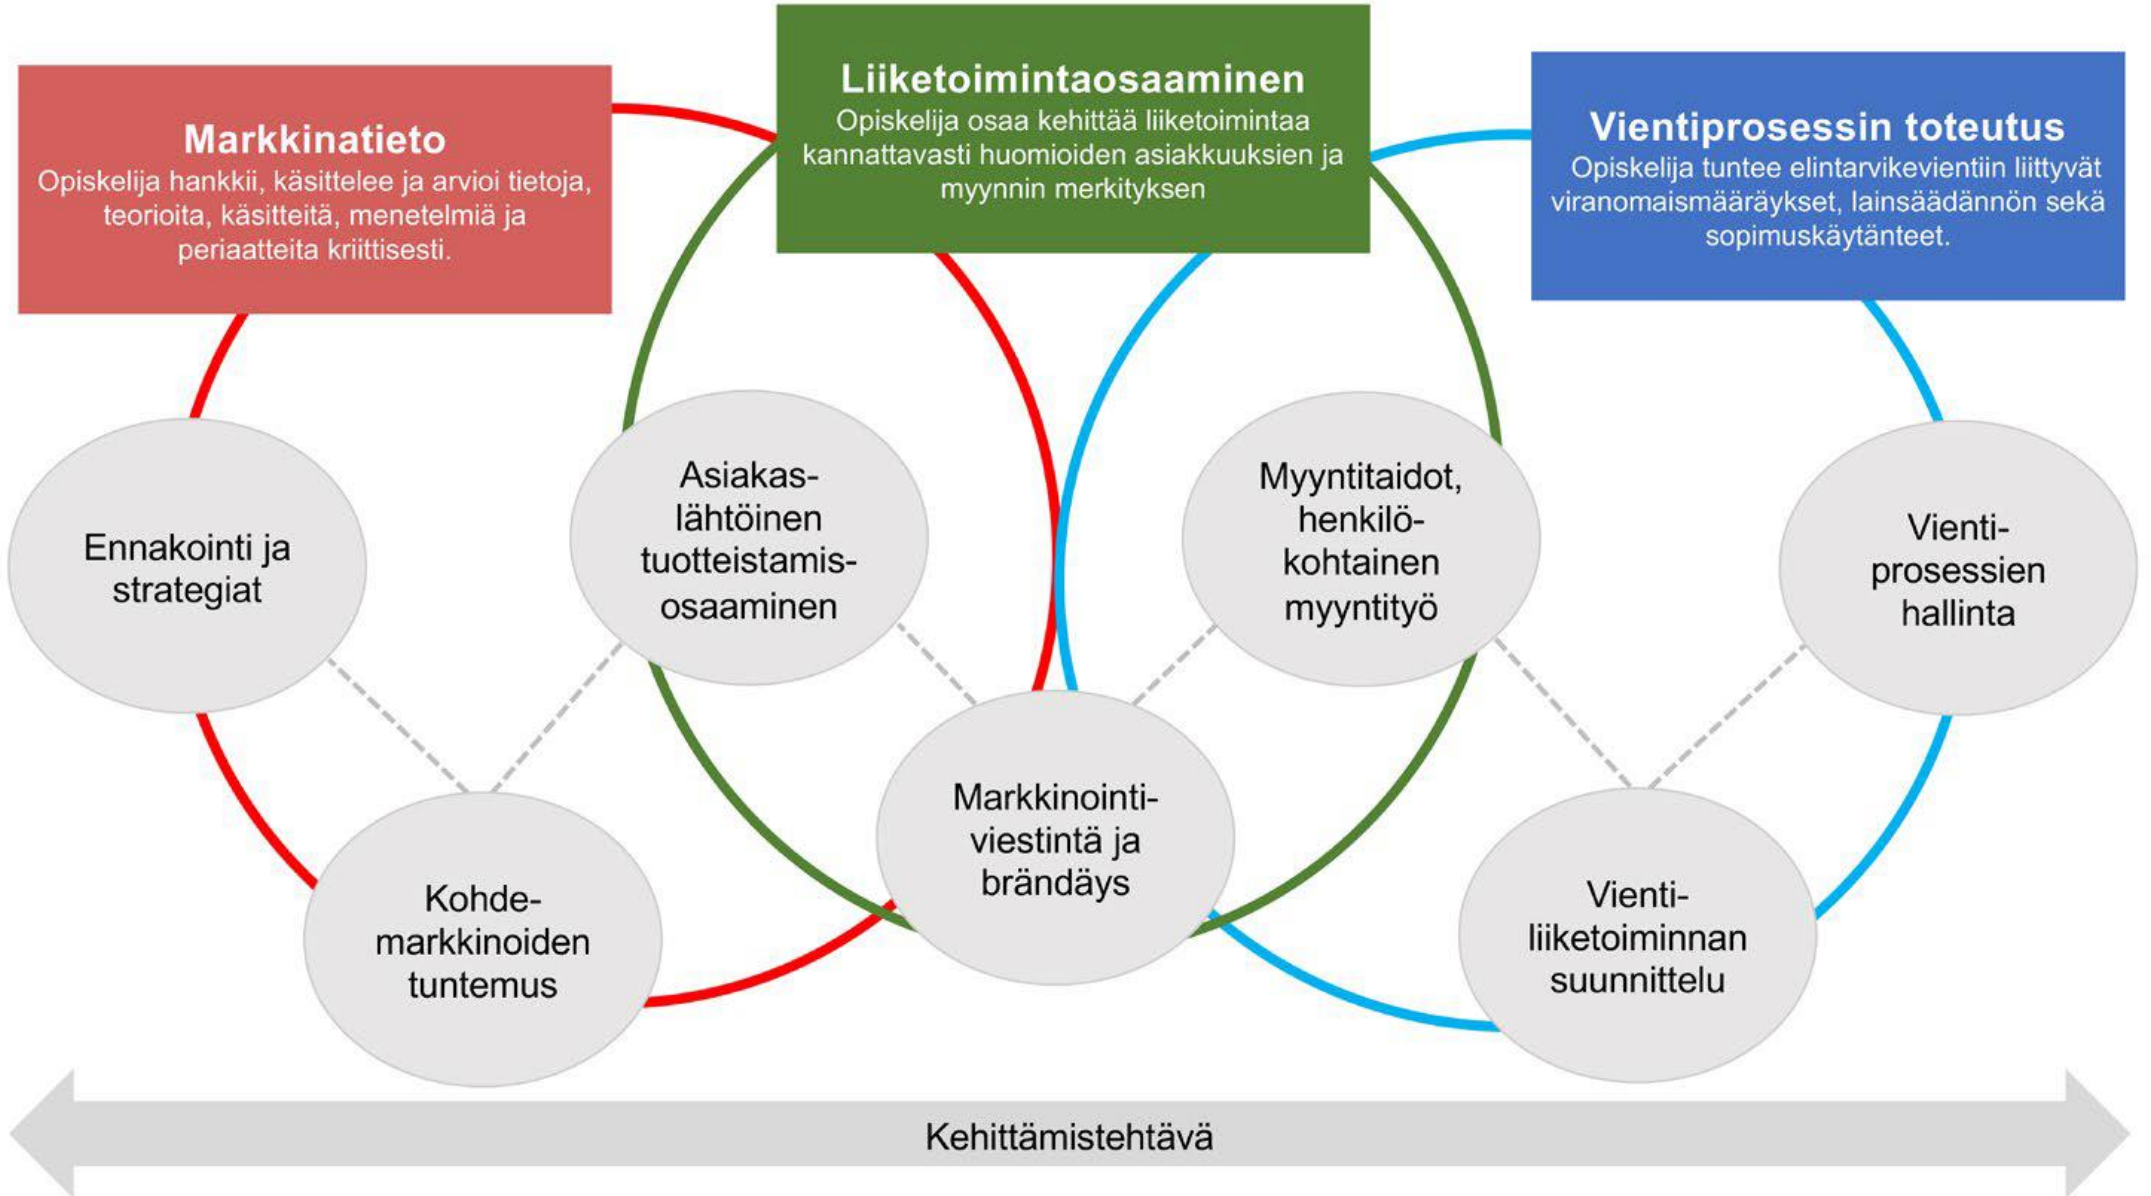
Markkinatieto
Opiskelija hankkii, käsittelee ja arvioi tietoja, teorioita, käsitteitä, menetelmiä ja periaatteita kriittisesti.

Liiketoimintaosaaminen
Opiskelija osaa kehittää liiketoimintaa kannattavasti huomioiden asiakkuuksien ja myynnin merkityksen

Vientiprosessin toteutus
Opiskelija tuntee elintarvikevientiin liittyvät viranomaismääräykset, lainsäädännön sekä sopimuskäytänteet.

Ennakointi ja strategiat

Asiakaslähtöinen tuotteistamisosaaminen

Myyntitaidot, henkilökohtainen myyntityö

Vientiprosessien hallinta

Kohdemarkkinoiden tuntemus

Markkinointiviestintä ja brändäys

Vientiliiketoiminnan suunnittelu

Kehittämistehtävä